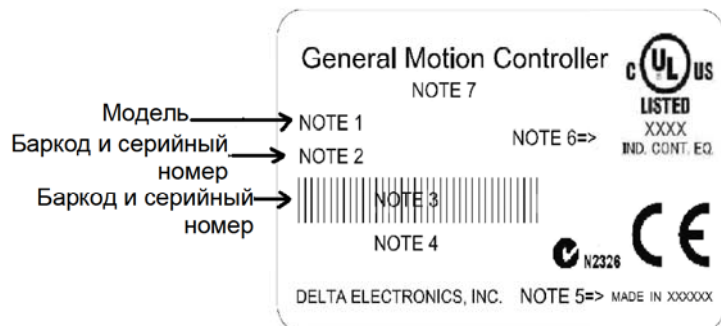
Модель
Баркод и серийный номер
Баркод и серийный номер

General Motion Controller
NOTE 7
NOTE 1
NOTE 2
NOTE 3
NOTE 4
c UL us
LISTED
XXXX
IND. CONT. EQ.
NOTE 6=>
CE
N2326
DELTA ELECTRONICS, INC. NOTE 5=> MADE IN XXXXXX